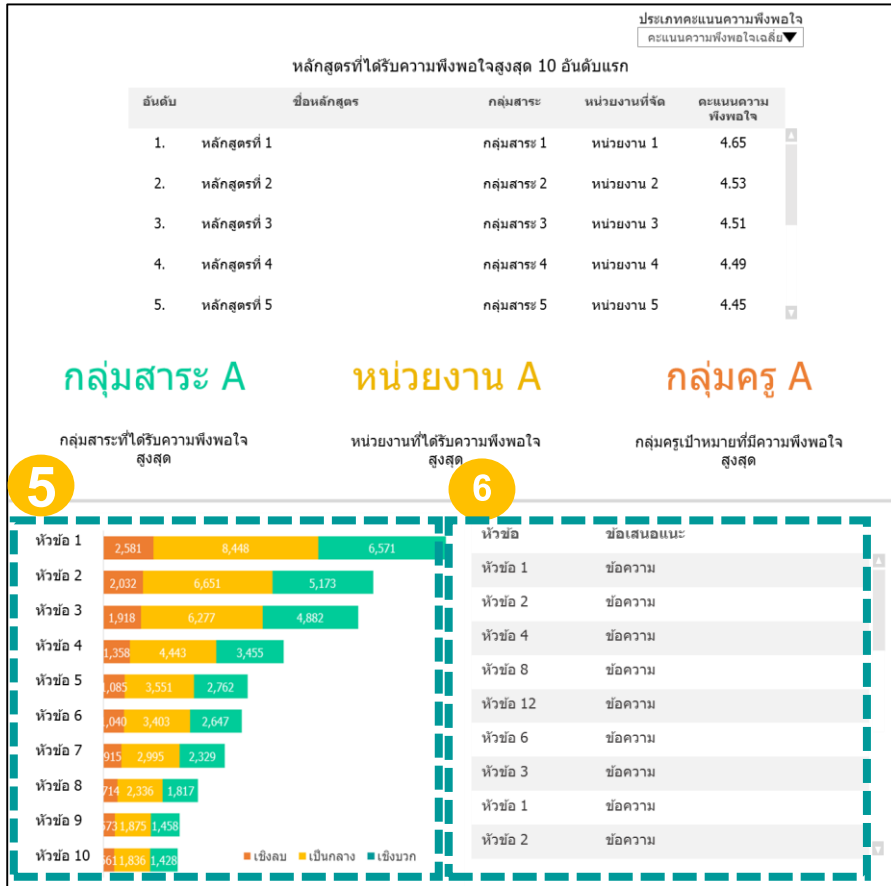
ประเภทคะแนนความพึงพอใจ
คะแนนความพึงพอใจเฉลี่ย▼

หลักสูตรที่ได้รับความพึงพอใจสูงสุด 10 อันดับแรก

| อันดับ | ชื่อหลักสูตร | กลุ่มสาระ | หน่วยงานที่จัด | คะแนนความพึงพอใจ |
|---|---|---|---|---|
| 1. | หลักสูตรที่ 1 | กลุ่มสาระ 1 | หน่วยงาน 1 | 4.65 |
| 2. | หลักสูตรที่ 2 | กลุ่มสาระ 2 | หน่วยงาน 2 | 4.53 |
| 3. | หลักสูตรที่ 3 | กลุ่มสาระ 3 | หน่วยงาน 3 | 4.51 |
| 4. | หลักสูตรที่ 4 | กลุ่มสาระ 4 | หน่วยงาน 4 | 4.49 |
| 5. | หลักสูตรที่ 5 | กลุ่มสาระ 5 | หน่วยงาน 5 | 4.45 |

กลุ่มสาระ A
กลุ่มสาระที่ได้รับความพึงพอใจสูงสุด

หน่วยงาน A
หน่วยงานที่ได้รับความพึงพอใจสูงสุด

กลุ่มครู A
กลุ่มครูเป้าหมายที่มีความพึงพอใจสูงสุด

5

หัวข้อ 1 2,581 8,448 6,571
หัวข้อ 2 2,032 6,651 5,173
หัวข้อ 3 1,918 6,277 4,882
หัวข้อ 4 1,358 4,443 3,455
หัวข้อ 5 1,085 3,551 2,762
หัวข้อ 6 1,040 3,403 2,647
หัวข้อ 7 915 2,995 2,329
หัวข้อ 8 714 2,336 1,817
หัวข้อ 9 573 1,875 1,458
หัวข้อ 10 561 1,836 1,428

เชิงลบ เป็นกลาง เชิงบวก

6

| หัวข้อ | ข้อเสนอแนะ |
|---|---|
| หัวข้อ 1 | ข้อความ |
| หัวข้อ 2 | ข้อความ |
| หัวข้อ 4 | ข้อความ |
| หัวข้อ 8 | ข้อความ |
| หัวข้อ 12 | ข้อความ |
| หัวข้อ 6 | ข้อความ |
| หัวข้อ 3 | ข้อความ |
| หัวข้อ 1 | ข้อความ |
| หัวข้อ 2 | ข้อความ |